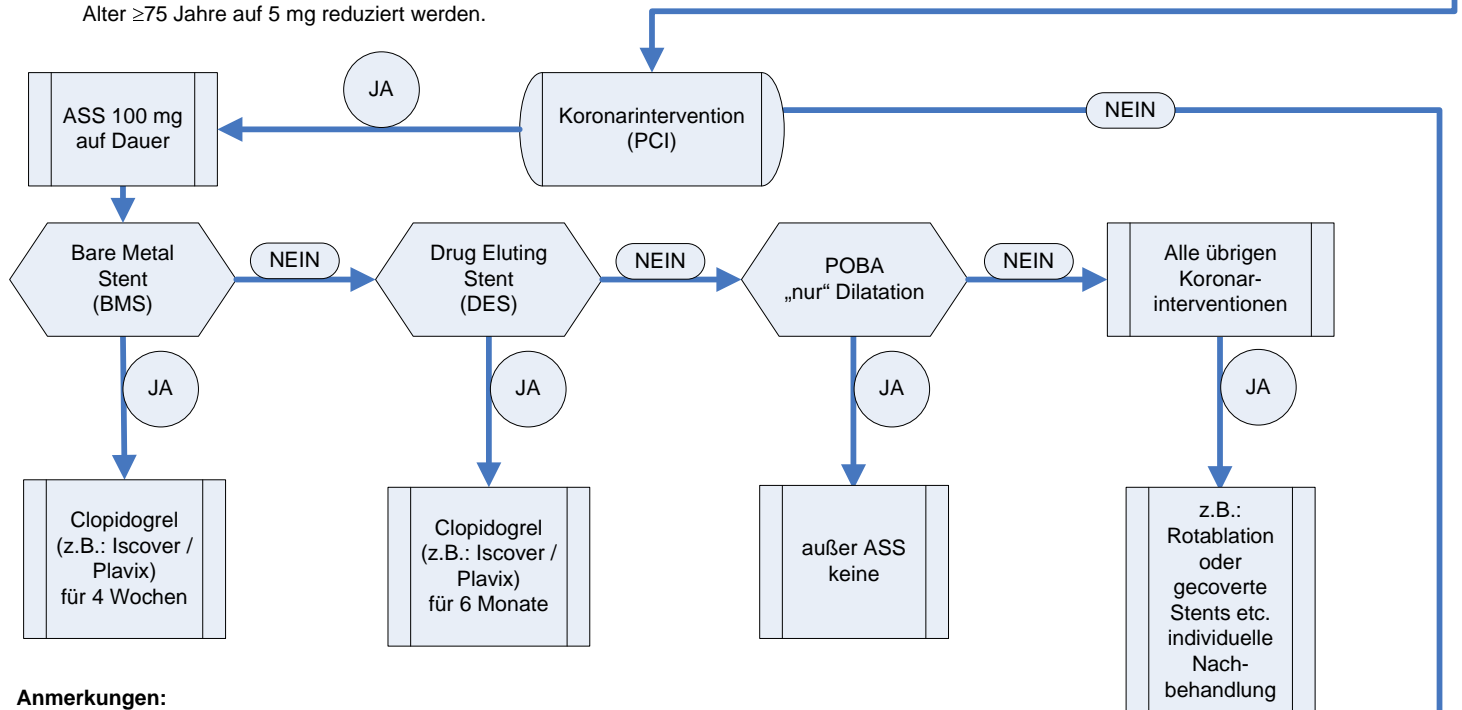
Alter ≥75 Jahre auf 5 mg reduziert werden.

JA

ASS 100 mg auf Dauer

Koronarintervention (PCI)

NEIN

Bare Metal Stent (BMS)

NEIN

Drug Eluting Stent (DES)

NEIN

POBA „nur“ Dilatation

NEIN

Alle übrigen Koronarinterventionen

JA

JA

JA

JA

Clopidogrel (z.B.: Iscover / Plavix) für 4 Wochen

Clopidogrel (z.B.: Iscover / Plavix) für 6 Monate

außer ASS keine

z.B.: Rotablation oder gecoverte Stents etc. individuelle Nachbehandlung

Anmerkungen: